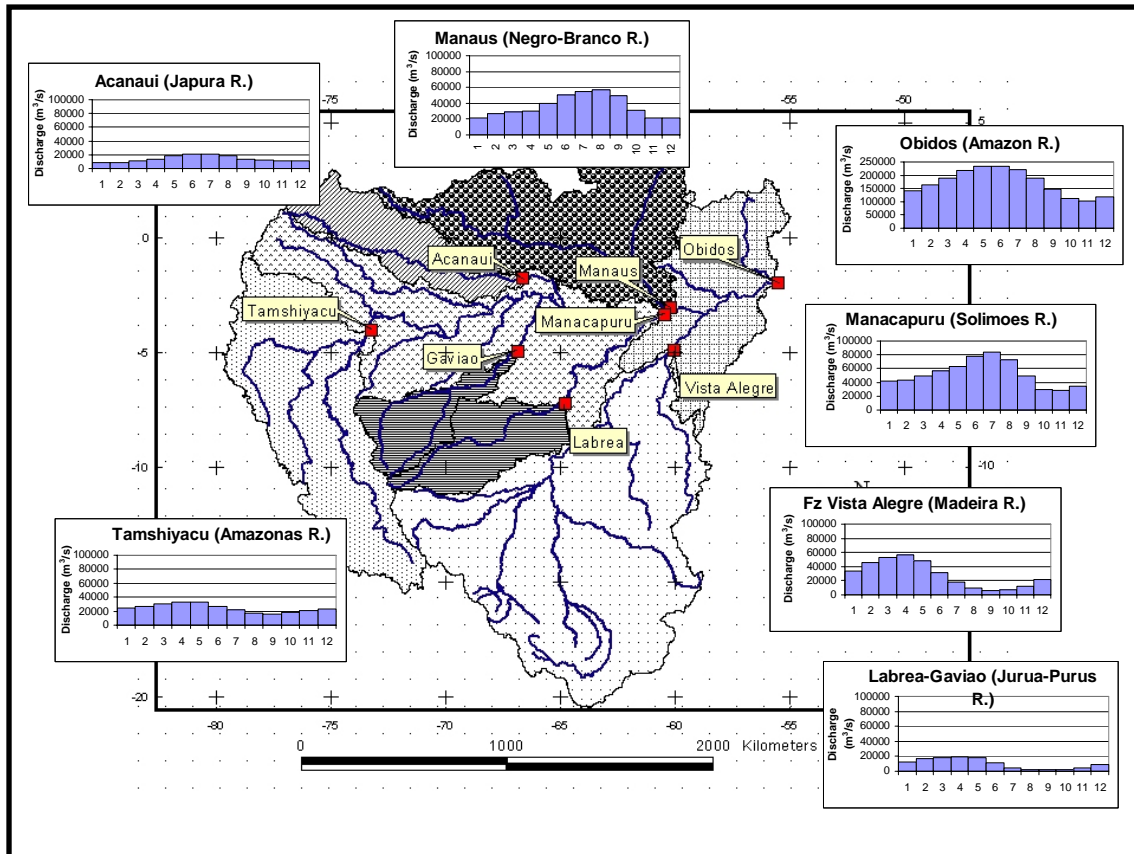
Manaus (Negro-Branco R.)

Discharge (m$^3$/s)

100000
80000
60000
40000
20000
0

1 2 3 4 5 6 7 8 9 10 11 12

Acanaui (Japura R.)

Discharge (m$^3$/s)

100000
80000
60000
40000
20000
0

1 2 3 4 5 6 7 8 9 10 11 12

Obidos (Amazon R.)

Discharge (m$^3$/s)

250000
200000
150000
100000
50000
0

1 2 3 4 5 6 7 8 9 10 11 12

-75
-55
-50
5
0
-5
-10
-20

Acanaui
Manaus
Obidos
Tamshiyacu
Manacapuru
Gaviao
Vista Alegre
Labrea

Manacapuru (Solimoes R.)

Discharge (m$^3$/s)

100000
80000
60000
40000
20000
0

1 2 3 4 5 6 7 8 9 10 11 12

-10

Fz Vista Alegre (Madeira R.)

Discharge (m$^3$/s)

100000
80000
60000
40000
20000
0

1 2 3 4 5 6 7 8 9 10 11 12

Tamshiyacu (Amazonas R.)

Discharge (m$^3$/s)

100000
80000
60000
40000
20000
0

1 2 3 4 5 6 7 8 9 10 11 12

Labrea-Gaviao (Jurua-Purus R.)

Discharge (m$^3$/s)

100000
80000
60000
40000
20000
0

1 2 3 4 5 6 7 8 9 10 11 12

-80 -75 -70 -65 -60 -55

0 1000 2000 Kilometers